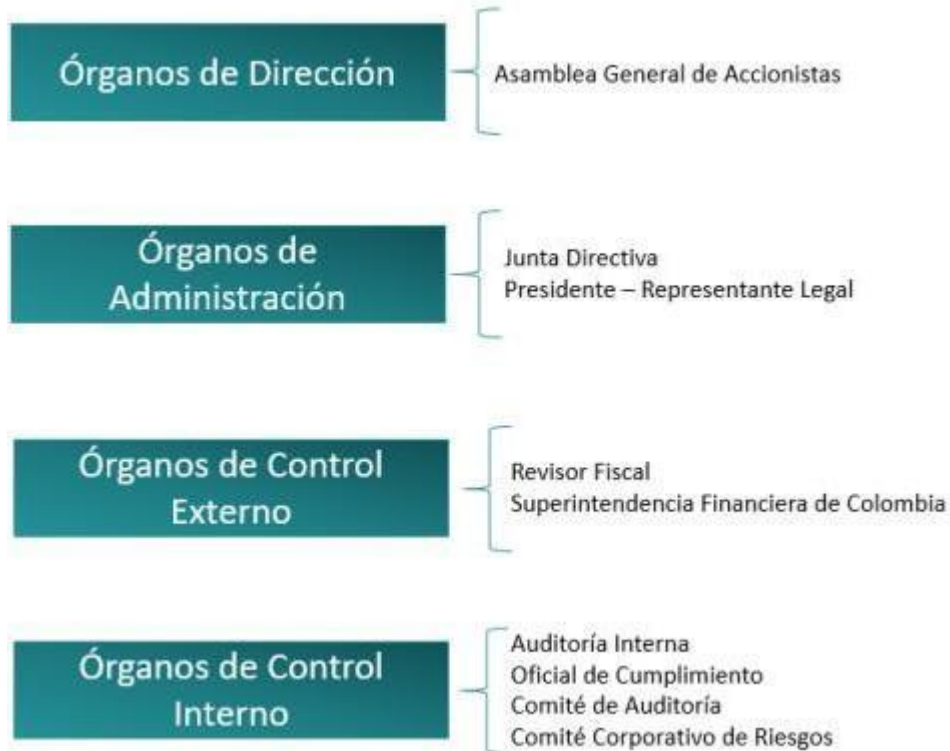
Órganos de Dirección

Asamblea General de Accionistas

Órganos de Administración

Junta Directiva
Presidente – Representante Legal

Órganos de Control Externo

Revisor Fiscal
Superintendencia Financiera de Colombia

Órganos de Control Interno

Auditoría Interna
Oficial de Cumplimiento
Comité de Auditoría
Comité Corporativo de Riesgos